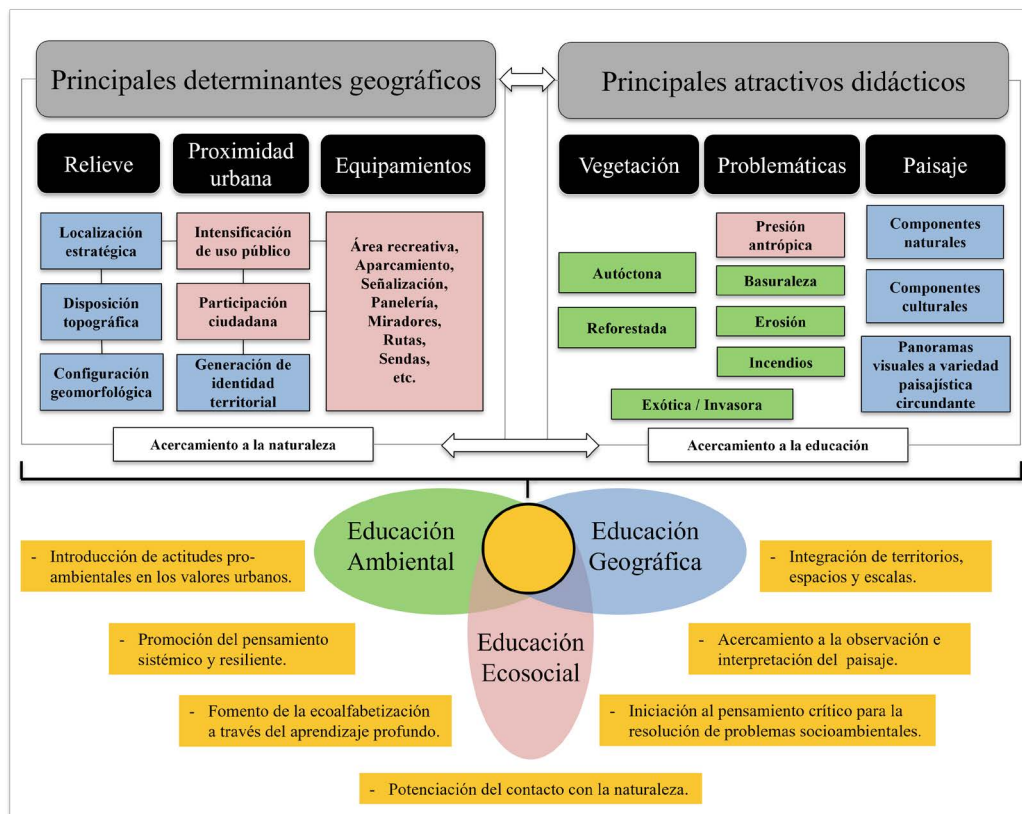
Principales determinantes geográficos

Principales atractivos didácticos

Relieve

Proximidad urbana

Equipamientos

Vegetación

Problemáticas

Paisaje

Localización estratégica

Disposición topográfica

Configuración geomorfológica

Intensificación de uso público

Participación ciudadana

Generación de identidad territorial

Área recreativa, Aparcamiento, Señalización, Panelería, Miradores, Rutas, Sendas, etc.

Autóctona

Reforestada

Exótica / Invasora

Presión antrópica

Basuraleza

Erosión

Incendios

Componentes naturales

Componentes culturales

Panoramas visuales a variedad paisajística circundante

Acercamiento a la naturaleza

Acercamiento a la educación

Educación Ambiental

Educación Geográfica

Educación Ecosocial

- Introducción de actitudes pro-ambientales en los valores urbanos.

- Promoción del pensamiento sistémico y resiliente.

- Fomento de la ecoalfabetización a través del aprendizaje profundo.

- Integración de territorios, espacios y escalas.

- Acercamiento a la observación e interpretación del paisaje.

- Iniciación al pensamiento crítico para la resolución de problemas socioambientales.

- Potenciación del contacto con la naturaleza.